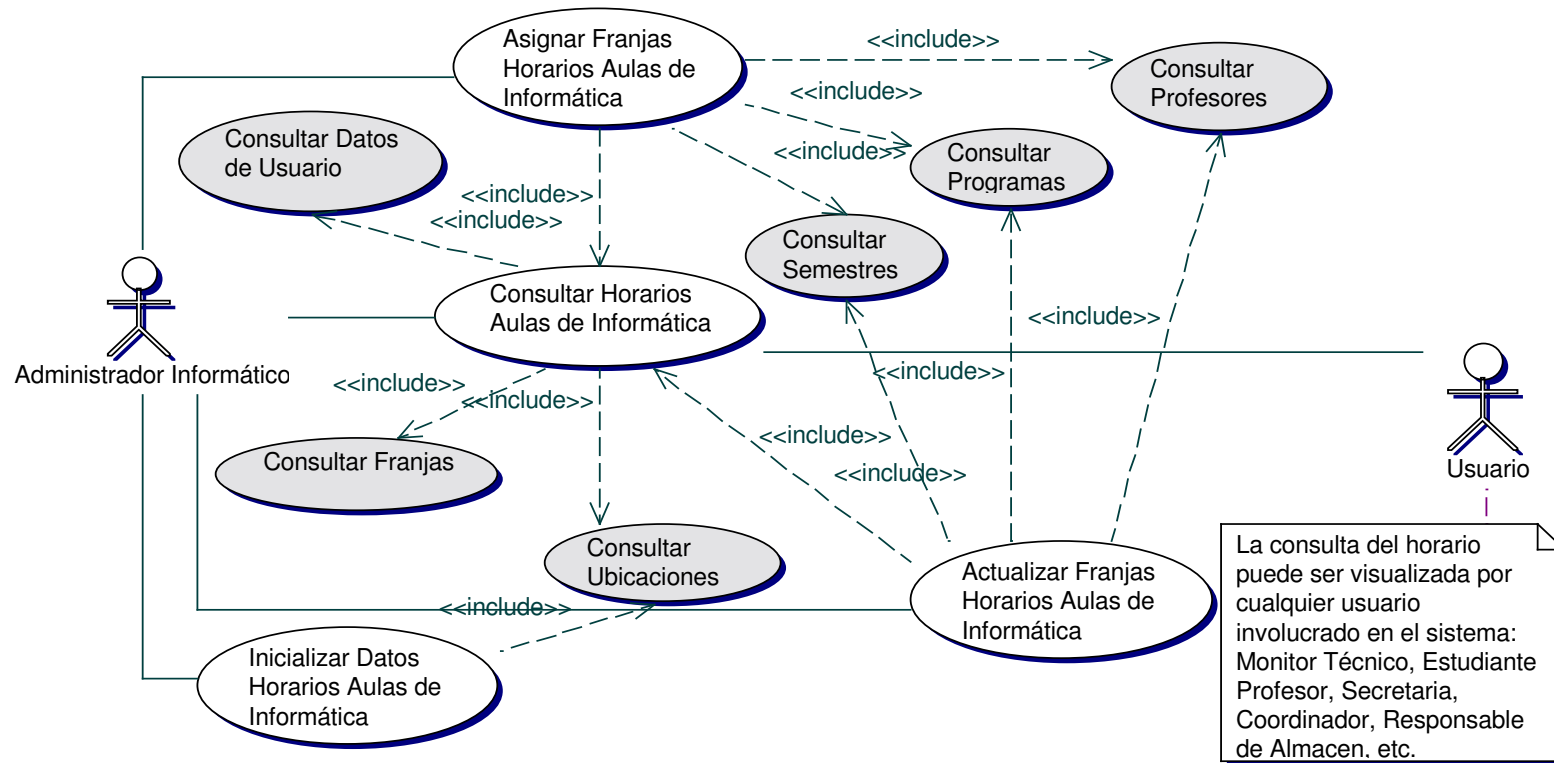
Asignar Franjas Horarios Aulas de Informática

<<include>>

Consultar Profesores

<<include>>

Consultar Datos de Usuario

<<include>>

Consultar Programas

<<include>>

<<include>>

Consultar Semestres

Consultar Horarios Aulas de Informática

<<include>>

Administrador Informático

<<include>>

<<include>>

<<include>>

Usuario

<<include>>

Consultar Franjas

<<include>>

Consultar Ubicaciones

Actualizar Franjas Horarios Aulas de Informática

<<include>>

Inicializar Datos Horarios Aulas de Informática

La consulta del horario puede ser visualizada por cualquier usuario involucrado en el sistema: Monitor Técnico, Estudiante Profesor, Secretaria, Coordinador, Responsable de Almacen, etc.